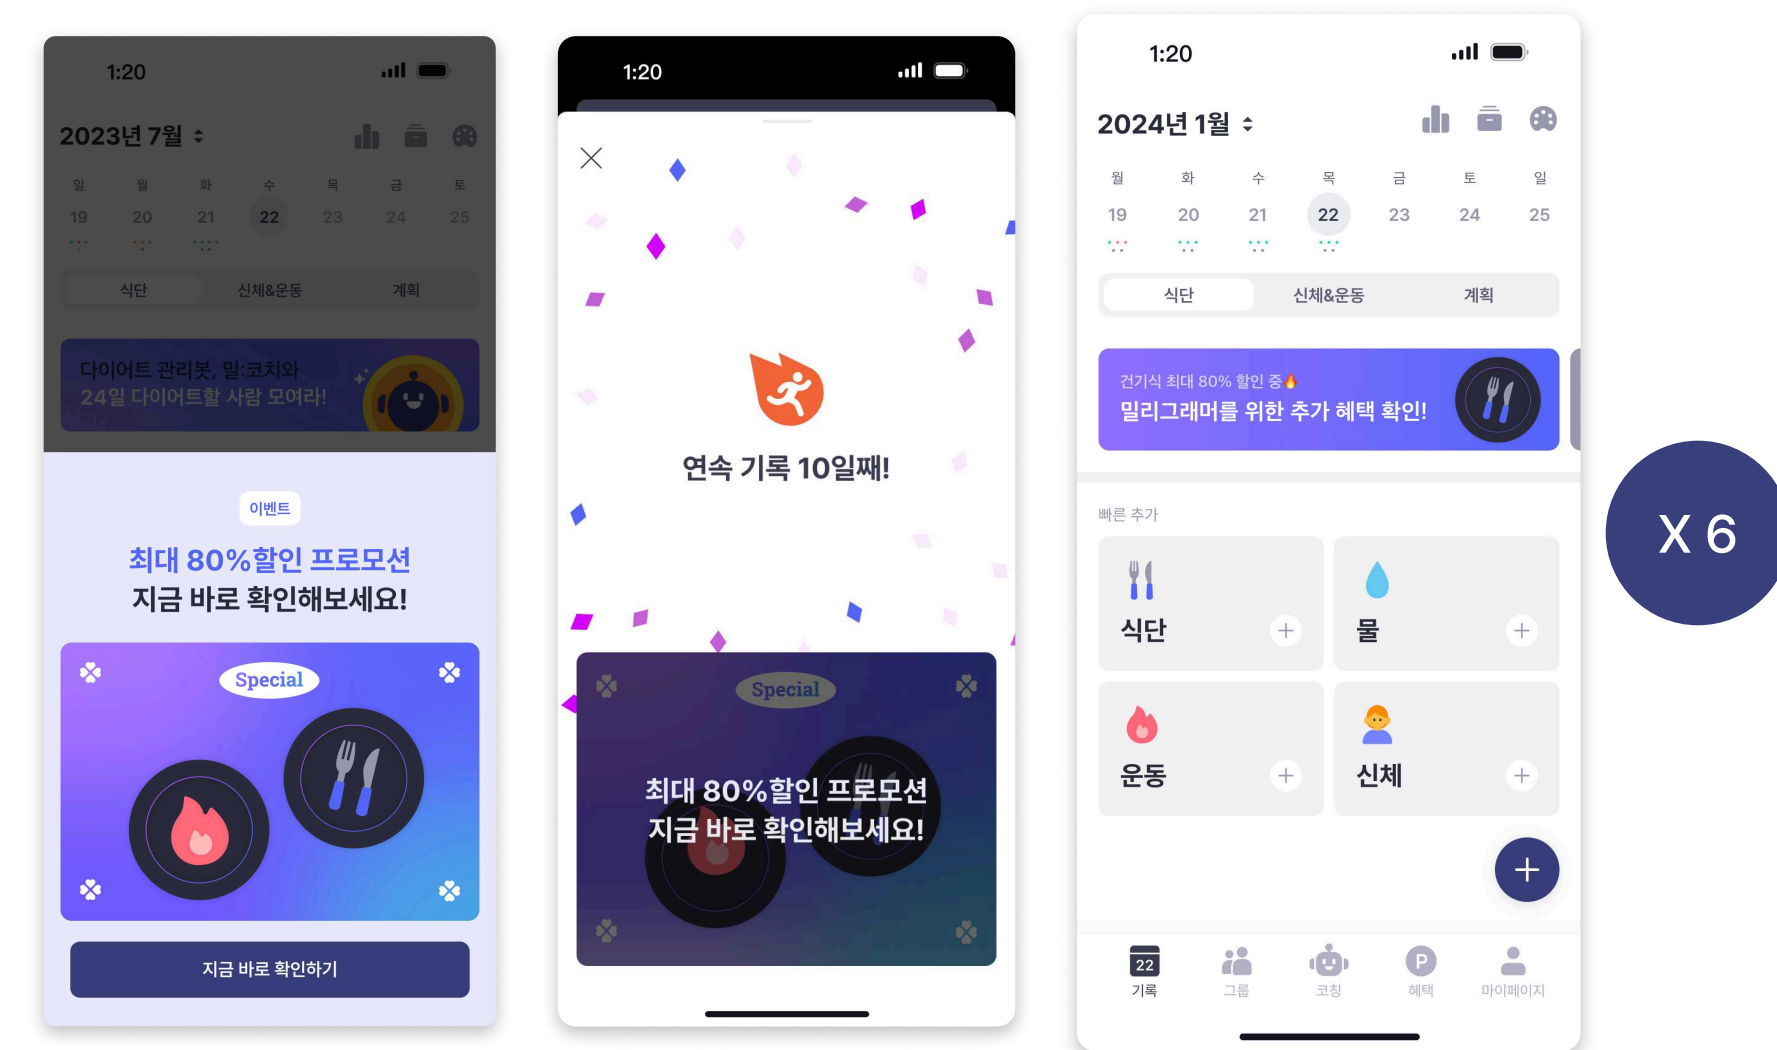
1:20

2023년 7월

| 월 | 화 | 수 | 목 | 금 | 토 | 일 |
|---|---|---|---|---|---|---|
| 19 | 20 | 21 | 22 | 23 | 24 | 25 |

식단 신체&운동 계획

다이어트 관리봇, 밀:코치와
24일 다이어트할 사람 모여라!

이벤트

최대 80%할인 프로모션
지금 바로 확인해보세요!

Special

지금 바로 확인하기

1:20

연속 기록 10일째!

Special

최대 80%할인 프로모션
지금 바로 확인해보세요!

1:20

2024년 1월

| 월 | 화 | 수 | 목 | 금 | 토 | 일 |
|---|---|---|---|---|---|---|
| 19 | 20 | 21 | 22 | 23 | 24 | 25 |

식단 신체&운동 계획

건기식 최대 80% 할인 중🔥
밀리그래머를 위한 추가 혜택 확인!

빠른 추가

식단 +
물 +
운동 +
신체 +

+

22 기록 그룹 코칭 P 혜택 마이페이지

X 6